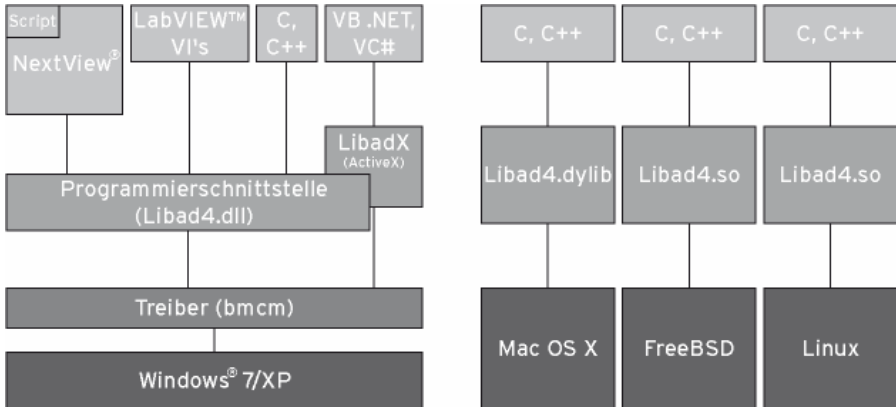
Script
NextView®

LabVIEW™ VI's

C, C++

VB .NET, VC#

LibadX (ActiveX)

Programmierschnittstelle (Libad4.dll)

Treiber (bmcm)

Windows® 7/XP

C, C++

C, C++

C, C++

Libad4.dylib

Libad4.so

Libad4.so

Mac OS X

FreeBSD

Linux